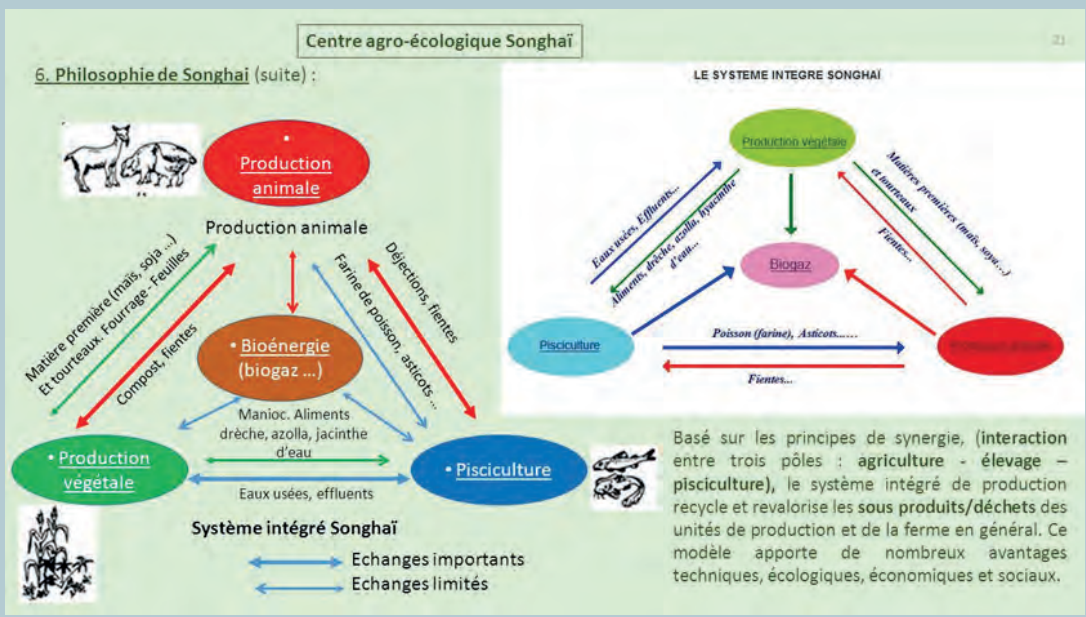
Centre agro-écologique Songhaï

21

6. Philosophie de Songhai (suite) :

• Production animale

Production animale

Matière première (maïs, soja ...) Et tourteaux. Fourrage - Feuilles

Compost, fientes

Déjections, fientes

Farine de poisson, asticots ...

• Bioénergie (biogaz ...)

Manioc. Aliments drèche, azolla, jacinthe d'eau

• Production végétale

• Pisciculture

Eaux usées, effluents

Système intégré Songhaï

Echanges importants

Echanges limités

LE SYSTEME INTEGRE SONGHAÏ

Production végétale

Eaux usées, Effluents...

Aliments, drèche, azolla, hyacinthe d'eau...

Matières premières (maïs, soya...) et tourteaux

Fientes...

Biogaz

Pisciculture

Poisson (farine), Asticots......

Fientes...

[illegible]

Basé sur les principes de synergie, (interaction entre trois pôles : agriculture - élevage – pisciculture), le système intégré de production recycle et revalorise les sous produits/déchets des unités de production et de la ferme en général. Ce modèle apporte de nombreux avantages techniques, écologiques, économiques et sociaux.